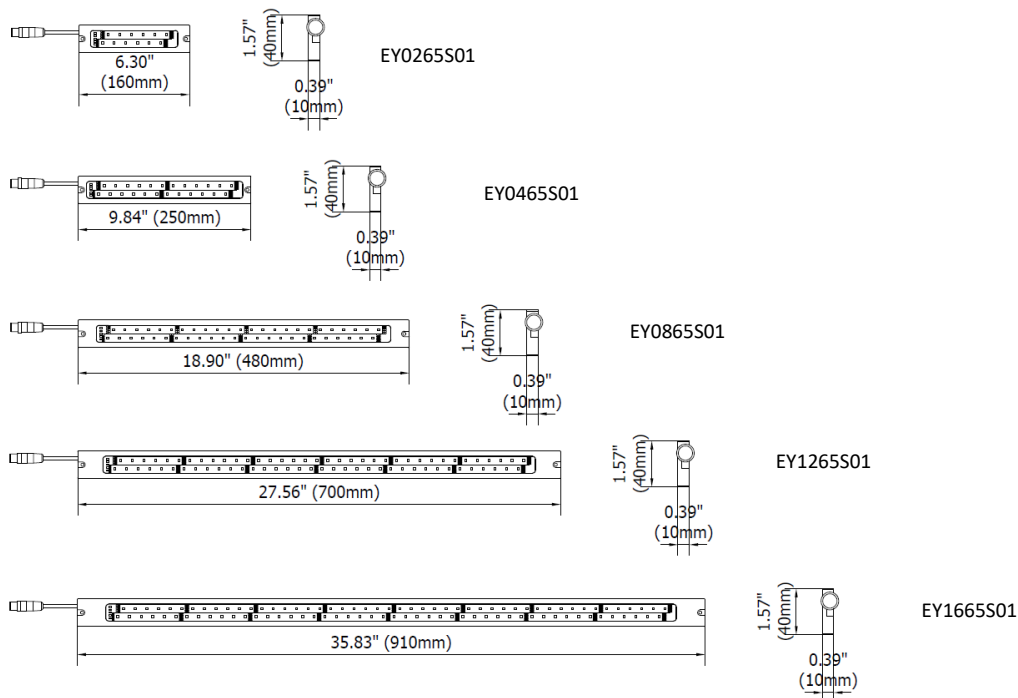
6.30"
(160mm)

1.57"
(40mm)

0.39"
(10mm)

EY0265S01

9.84" (250mm)

1.57"
(40mm)

0.39"
(10mm)

EY0465S01

18.90" (480mm)

1.57"
(40mm)

0.39"
(10mm)

EY0865S01

27.56" (700mm)

1.57"
(40mm)

0.39"
(10mm)

EY1265S01

35.83" (910mm)

1.57"
(40mm)

0.39"
(10mm)

EY1665S01